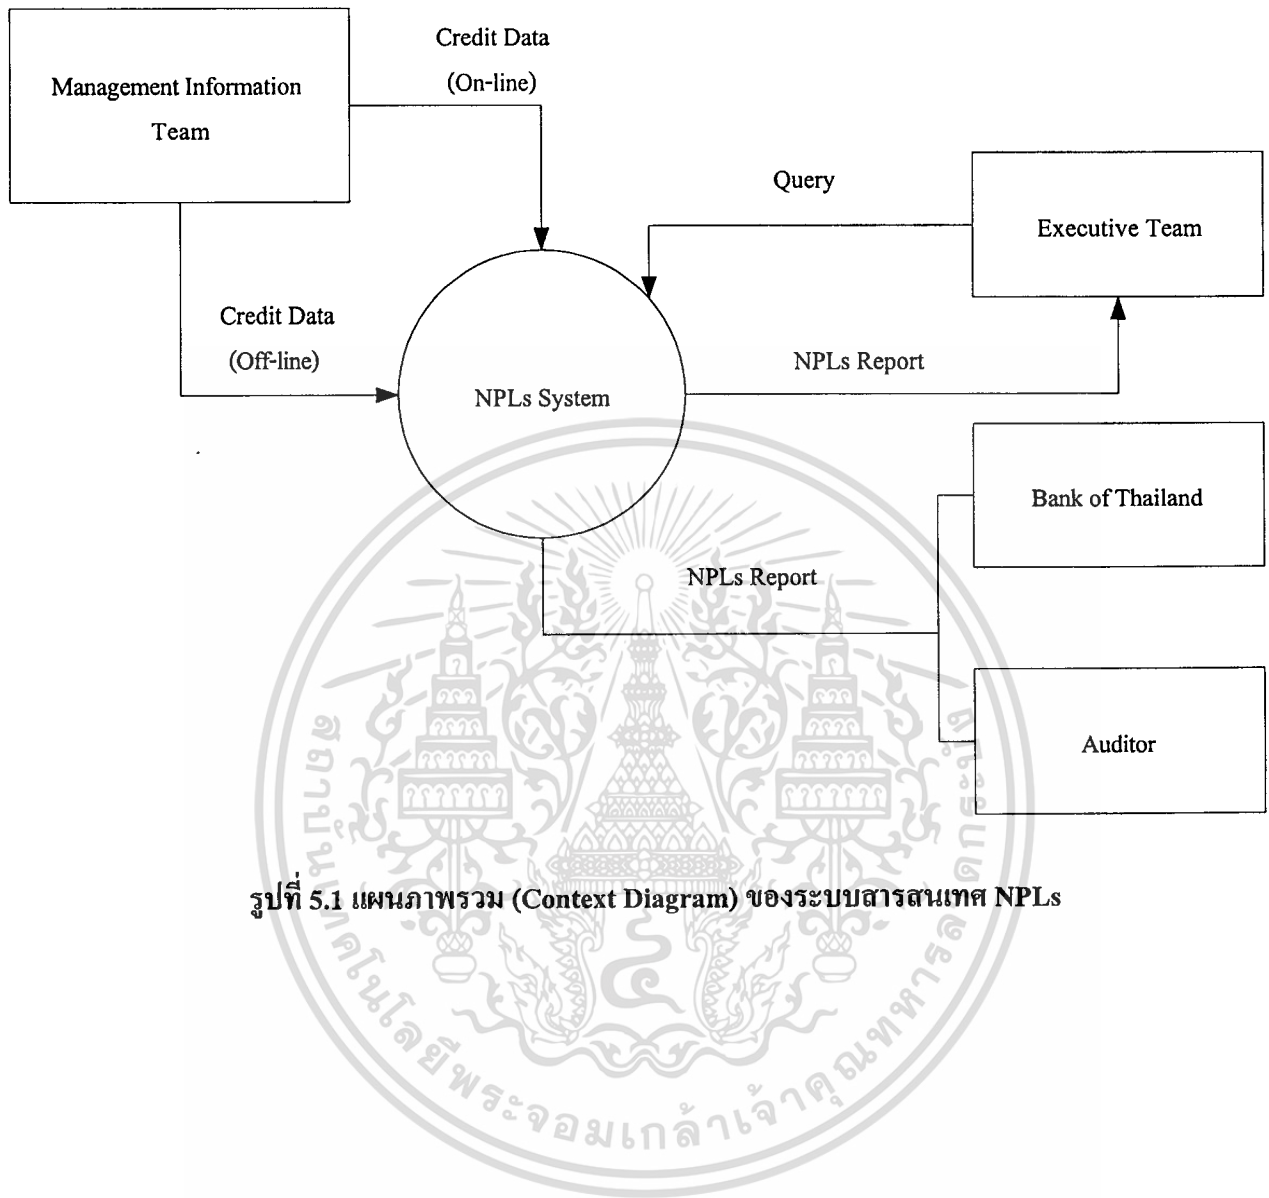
Management Information Team

Credit Data (On-line)

Query

Executive Team

Credit Data (Off-line)

NPLs System

NPLs Report

Bank of Thailand

NPLs Report

Auditor

รูปที่ 5.1 แผนภาพรวม (Context Diagram) ของระบบสารสนเทศ NPLs

สถาบันเทคโนโลยีพระจอมเกล้าเจ้าคุณทหารลาดกระบัง